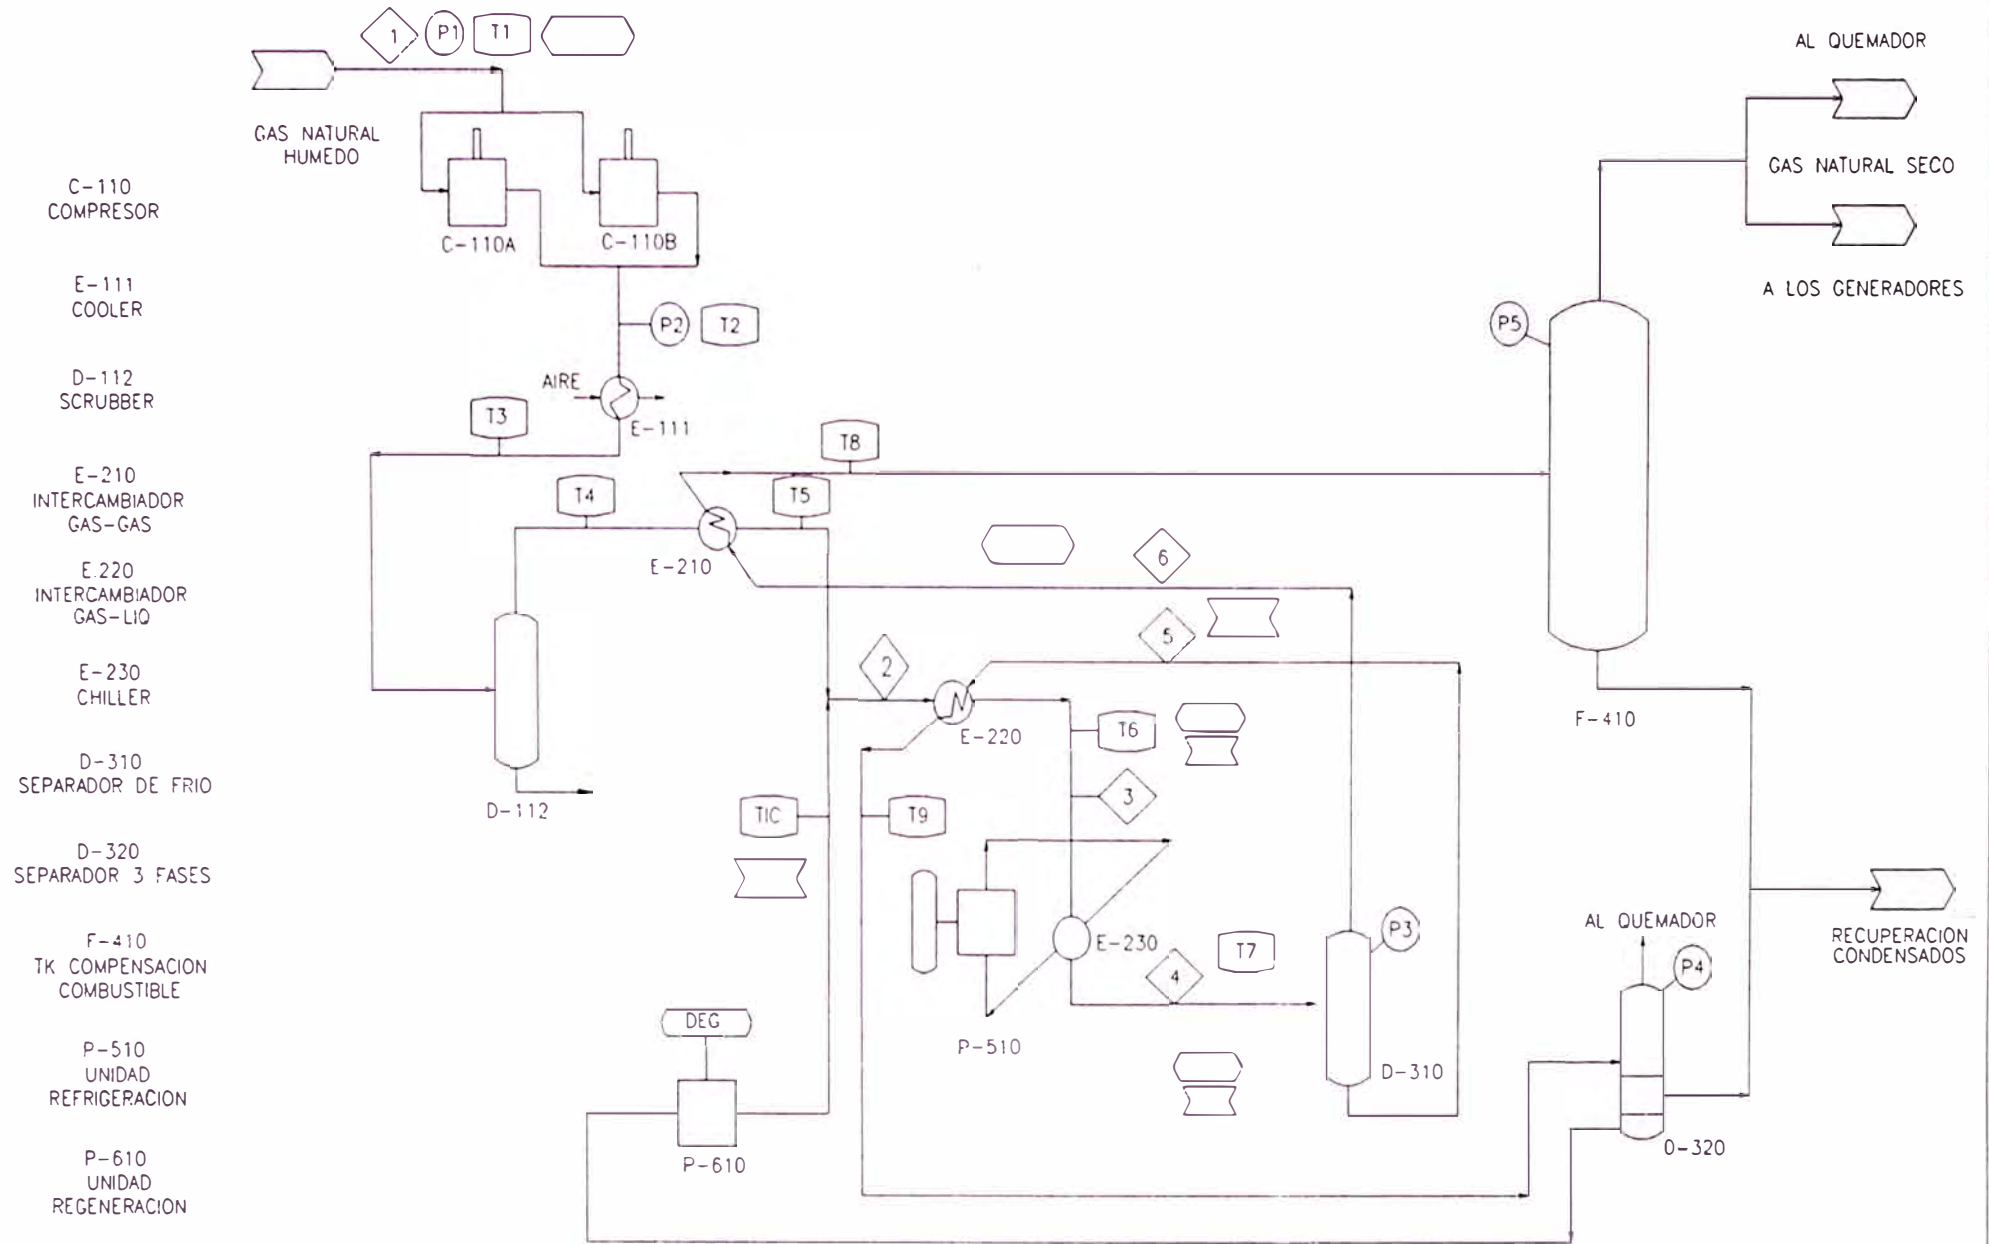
C-110
COMPRESOR

E-111
COOLER

D-112
SCRUBBER

E-210
INTERCAMBIADOR
GAS-GAS

E.220
INTERCAMBIADOR
GAS-LIQ

E-230
CHILLER

D-310
SEPARADOR DE FRIO

D-320
SEPARADOR 3 FASES

F-410
TK COMPENSACION
COMBUSTIBLE

P-510
UNIDAD
REFRIGERACION

P-610
UNIDAD
REGENERACION

1
P1
T1

GAS NATURAL
HUMEDO

C-110A
C-110B

P2
T2

AIRE
E-111
T3

T8
T4
T5
E-210

6
5
2
E-220
T6
3
TIC
T9
E-230
T7
4
P-510
D-310
P3

D-112

DEG
P-610

AL QUEMADOR
GAS NATURAL SECO
A LOS GENERADORES

P5
F-410

AL QUEMADOR
P4
D-320

RECUPERACION
CONDENSADOS